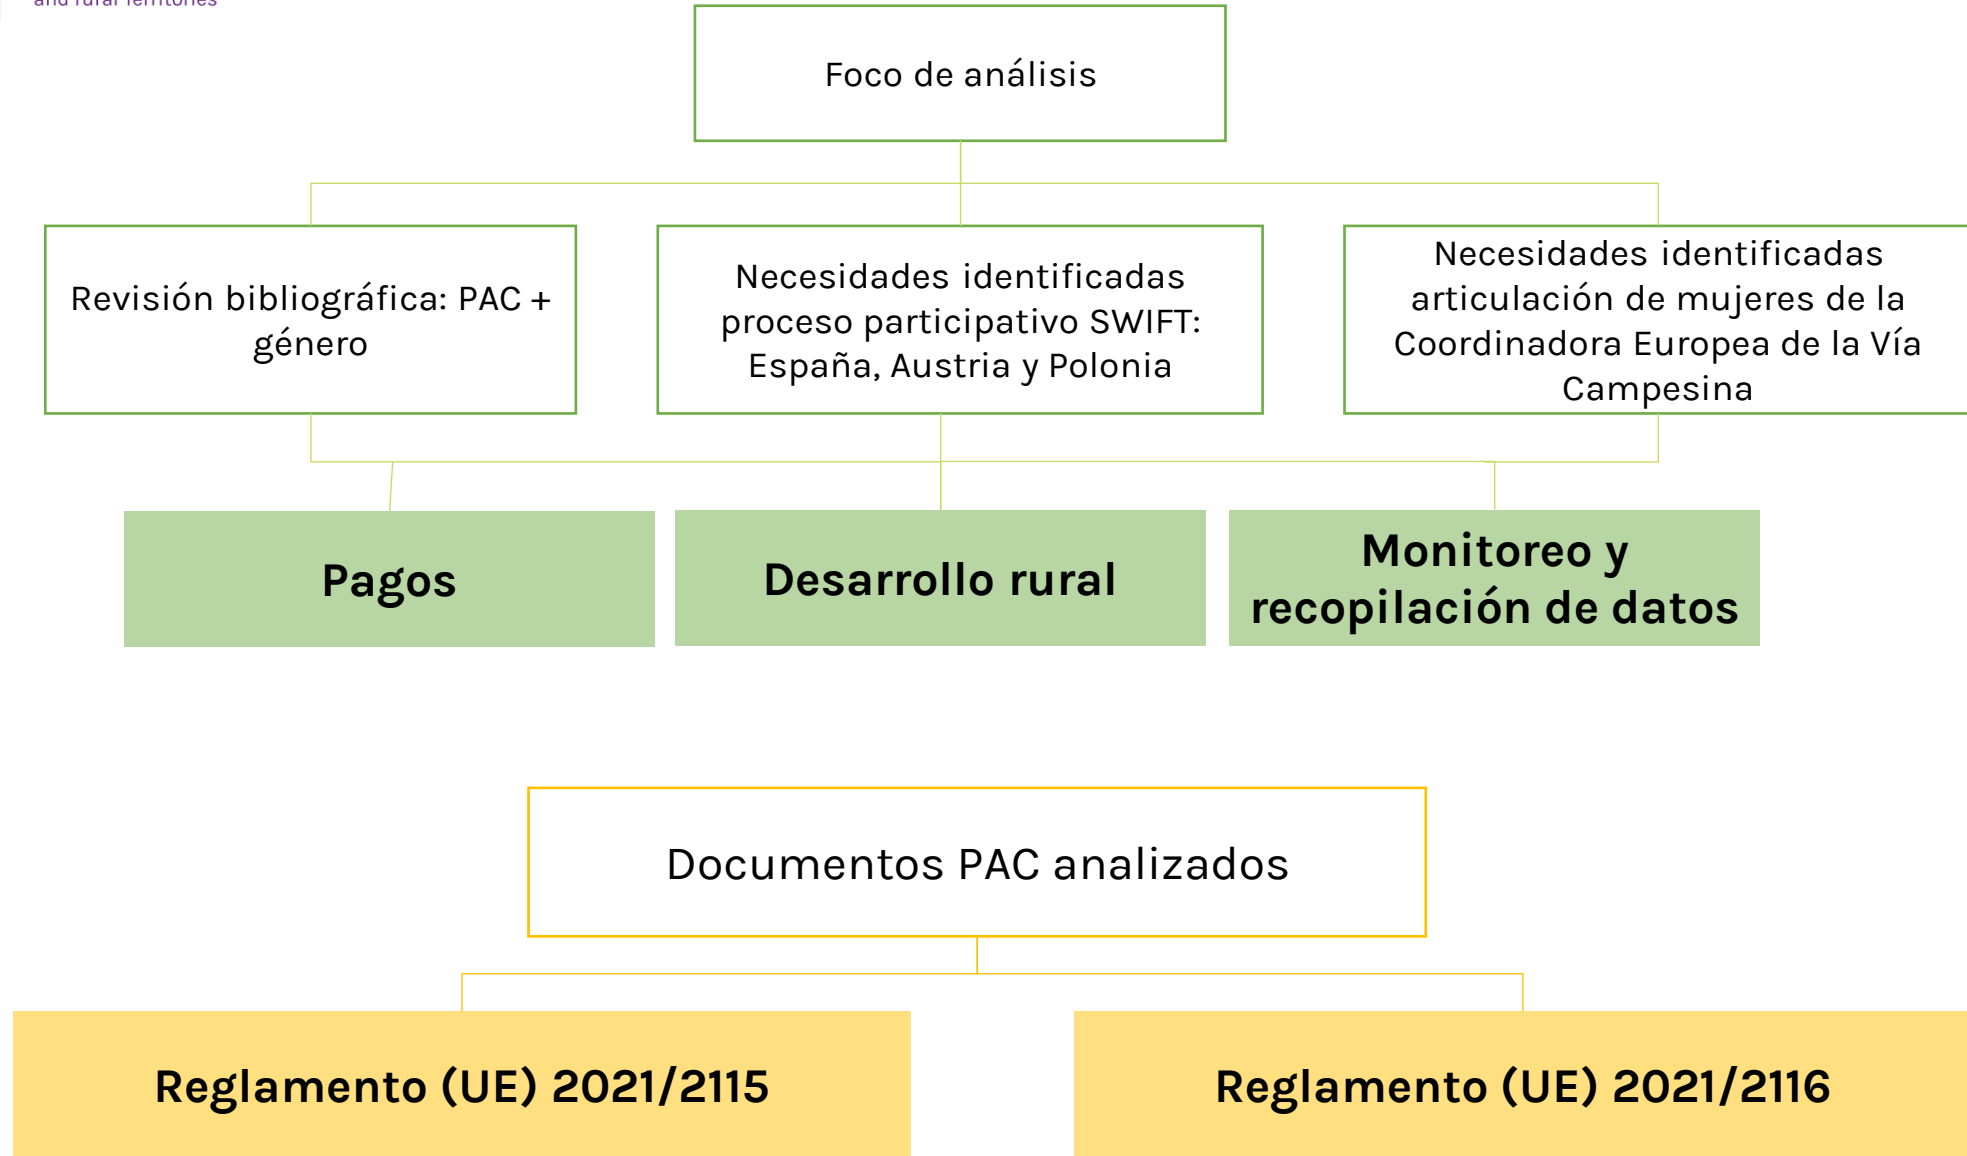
and rural territories

Foco de análisis

Revisión bibliográfica: PAC + género

Necesidades identificadas proceso participativo SWIFT: España, Austria y Polonia

Necesidades identificadas articulación de mujeres de la Coordinadora Europea de la Vía Campesina

Pagos

Desarrollo rural

Monitoreo y recopilación de datos

Documentos PAC analizados

Reglamento (UE) 2021/2115

Reglamento (UE) 2021/2116